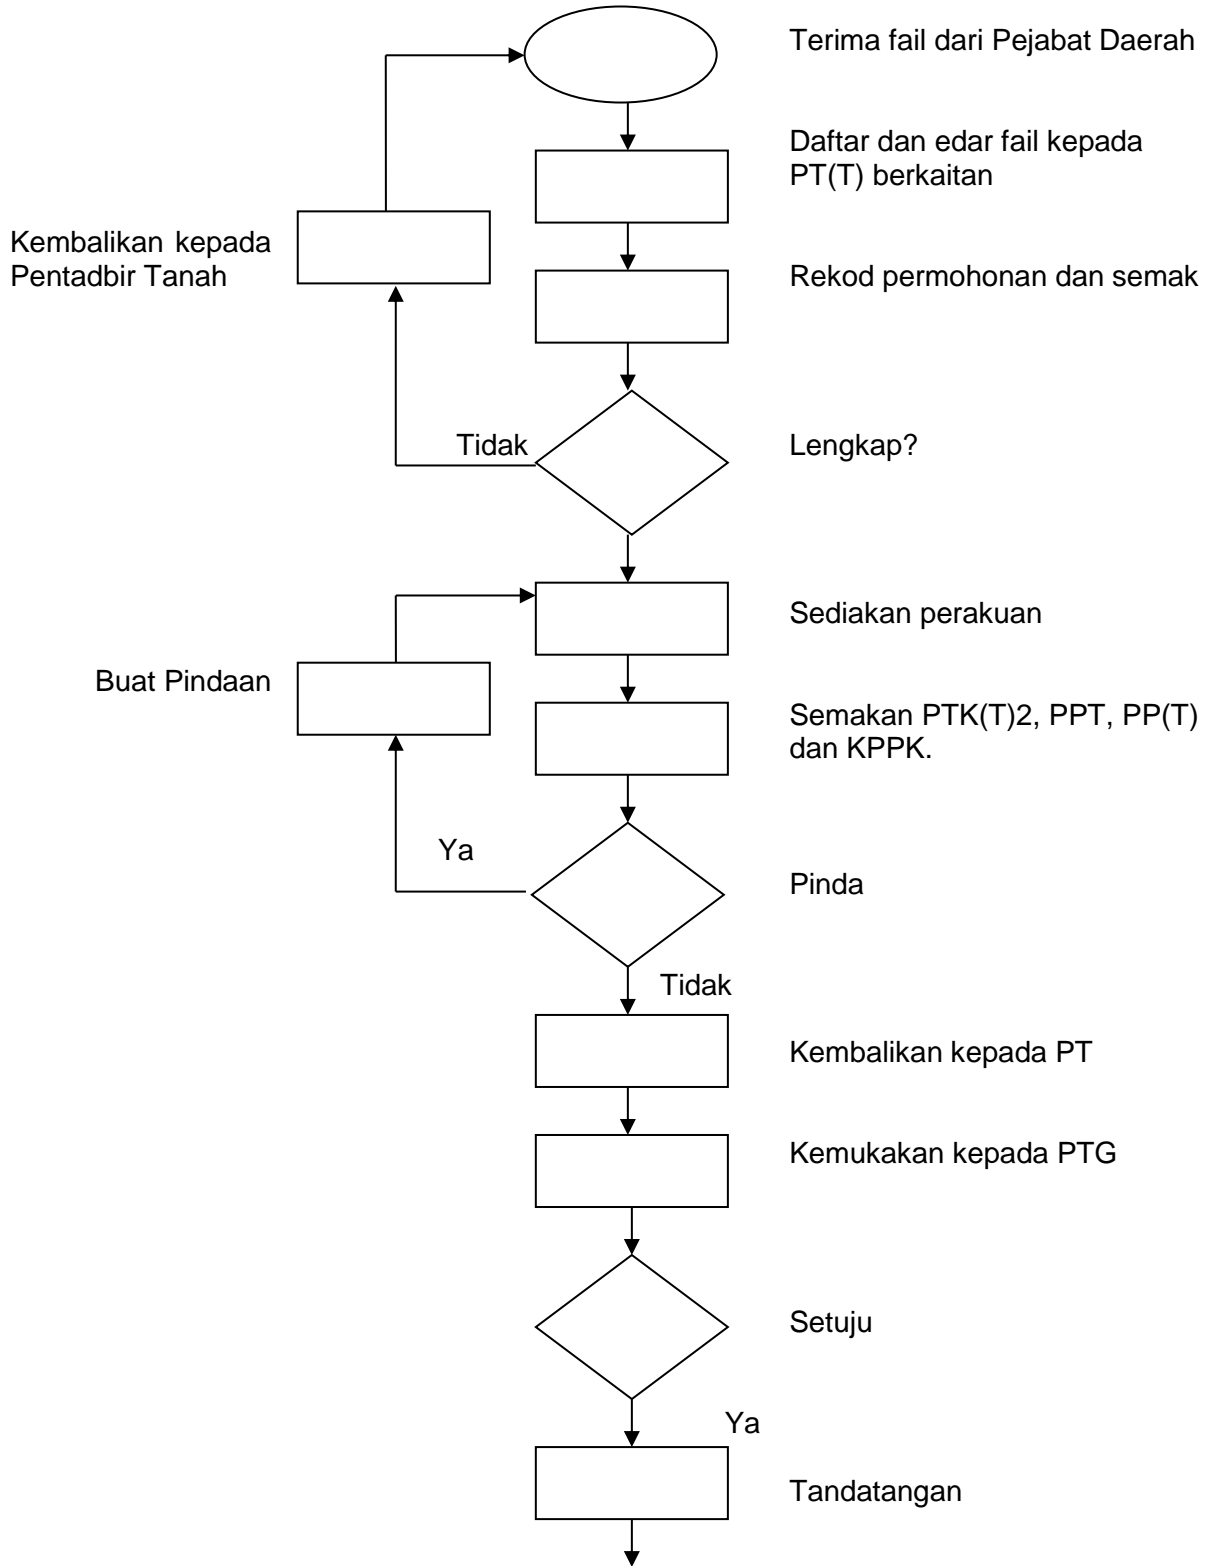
Terima fail dari Pejabat Daerah

Daftar dan edar fail kepada PT(T) berkaitan

Kembalikan kepada Pentadbir Tanah

Rekod permohonan dan semak

Tidak

Lengkap?

Sediakan perakuan

Buat Pindaan

Semakan PTK(T)2, PPT, PP(T) dan KPPK.

Ya

Pinda

Tidak

Kembalikan kepada PT

Kemukakan kepada PTG

Setuju

Ya

Tandatangan